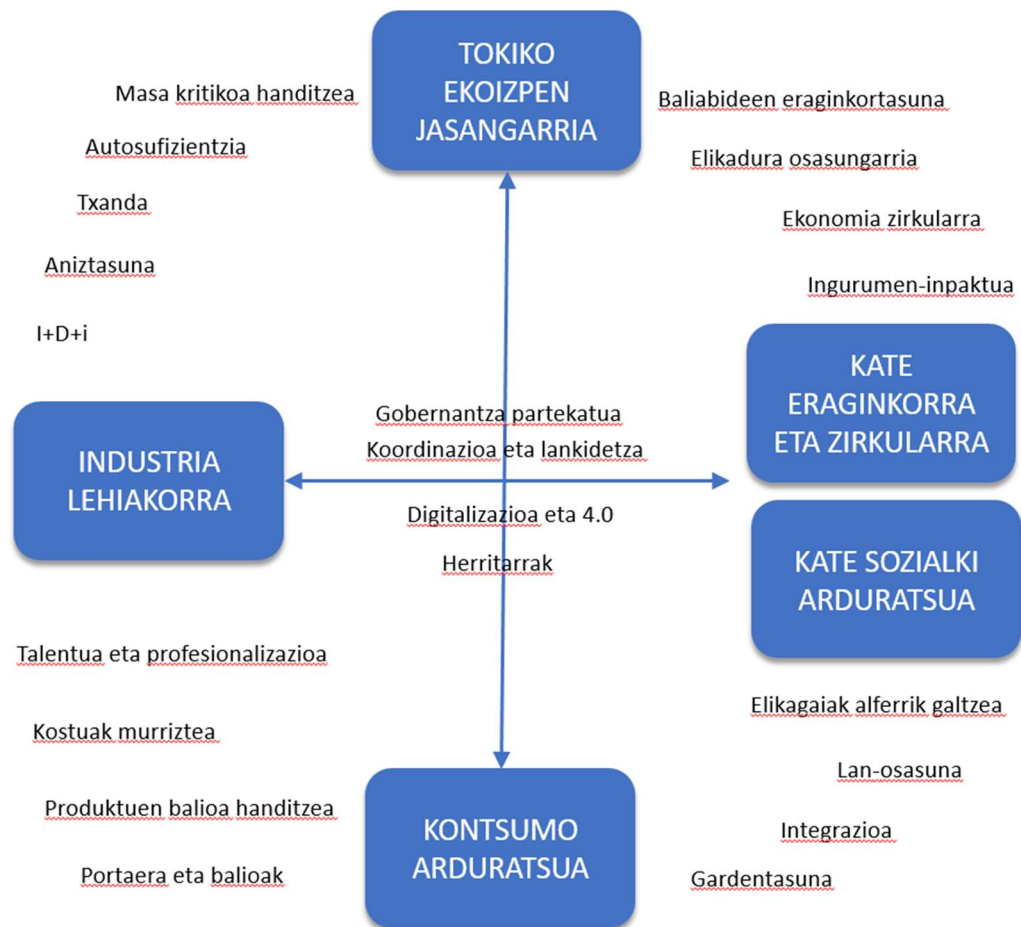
TOKIKO EKOIZPEN JASANGARRIA

Masa kritikoa handitzea

Autosufizientzia

Txanda

Aniztasuna

I+D+i

Baliabideen eraginkortasuna

Elikadura osasungarria

Ekonomia zirkularra

Ingurumen-inpaktua

KATE ERAGINKORRA ETA ZIRKULARRA

INDUSTRIA LEHIAKORRA

Gobernantza partekatua

Koordinazioa eta lankidetza

Digitalizazioa eta 4.0

Herritarrak

KATE SOZIALKI ARDURATSUA

Talentua eta profesionalizazioa

Kostuak murriztea

Produktuen balioa handitzea

Portaera eta balioak

Elikagaiak alferrik galtzea

Lan-osasuna

Integrazioa

Gardentasuna

KONTSUMO ARDURATSUA